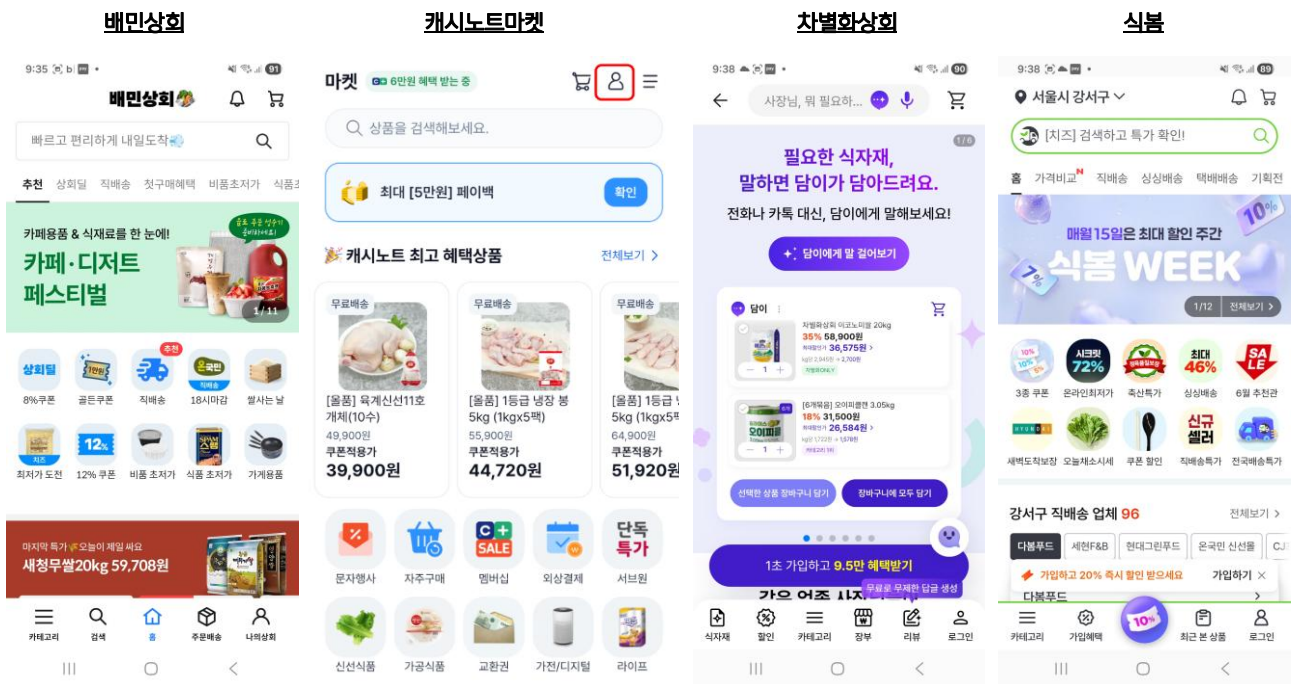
배민상회

9:35 91

배민상회

빠르고 편리하게 내일도착

추천 상회딜 직배송 첫구매혜택 비품조저가 식품조

카페용품 & 식재료를 한 눈에!

카페·디저트 페스티벌

1/11

상회딜 8%쿠폰
골든쿠폰
추천 직배송
18시마감
쌀사는 날
최저가 도전
12% 쿠폰
비품 조저가
식품 조저가
가게용품

마지막 특가 오늘이 제일 싸요
새청무쌀20kg 59,708원

카테고리 검색 홈 주문배송 나의상회

캐시노트마켓

마켓 6만원 혜택 받는 중

상품을 검색해보세요.

최대 [5만원] 페이백 확인

캐시노트 최고 혜택상품 전체보기 >

무료배송
[올품] 육계신선11호 개체(10수)
49,900원
쿠폰적용가
39,900원

무료배송
[올품] 1등급 냉장 봉 5kg (1kgx5팩)
55,900원
쿠폰적용가
44,720원

무료배송
[올품] 1등급 5kg (1kgx5
64,900원
쿠폰적용가
51,920원

문자행사 자주구매 멤버십 외상결제 서브원
신선식품 가공식품 교환권 가전/디지털 라이프

차별화상회

9:38 90

사장님, 뭐 필요하...

1/6

필요한 식자재, 말하면 담이가 담아드려요.
전화나 카톡 대신, 담이에게 말해보세요!

담이에게 말 걸어보기

담이
차별화상회 미코노미엘 20kg
35% 58,900원
36,575원
[이게좋아] 오이피클 3.05kg
18% 31,500원
26,584원

선택한 상품 장바구니 담기
장바구니에 모두 담기

1초 가입하고 9.5만 혜택받기
무료로 무제한 담금 생성

식자재 할인 카테고리 장부 리뷰 로그인

식봄

9:38 89

서울시 강서구

[치즈] 검색하고 특가 확인!

홈 가격비교 직배송 싱싱배송 택배배송 기획전

매월15일은 최대 할인 주간
식봄 WEEK
10%
1/12 전체보기 >

3종 쿠폰 온라인최저가 축산특가 싱싱배송 6월 추천관
새벽도착보장 오늘채소시세 쿠폰 할인 직배송특가 전국배송특가

강서구 직배송 업체 96 전체보기 >
다봄푸드 세현F&B 현대그린푸드 온국민 신선몰 CJ
가입하고 20% 즉시 할인 받으세요 가입하기
다봄푸드

카테고리 가입혜택 10% 최근 본 상품 로그인